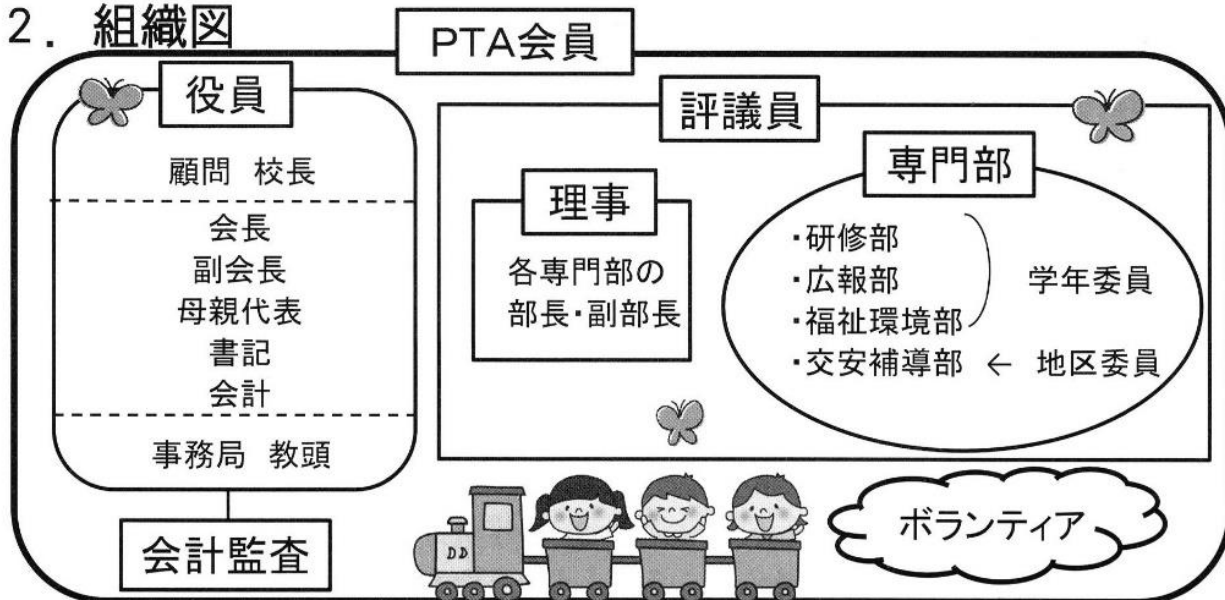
2. 組織図

PTA会員

役員

顧問 校長

会長
副会長
母親代表
書記
会計

事務局 教頭

会計監査

評議員

理事

各専門部の
部長・副部長

専門部

・研修部
・広報部
・福祉環境部
・交安補導部 ← 地区委員

学年委員

DD

ボランティア